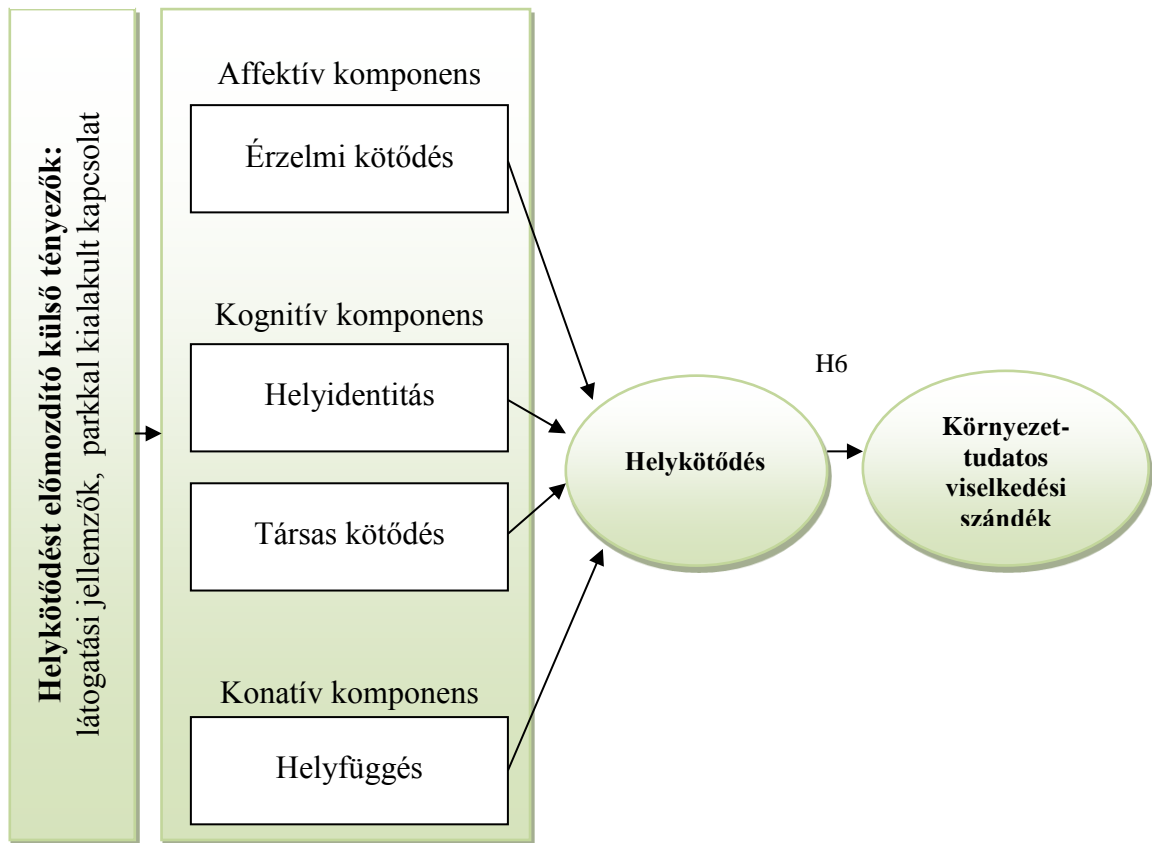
Helykötődést előmozdító külső tényezők: látogatási jellemzők, parkkal kialakult kapcsolat

Affektív komponens

Érzelmi kötődés

Kognitív komponens

Helyidentitás

Társas kötődés

Konatív komponens

Helyfüggés

Helykötődés

H6

Környezet-tudatos viselkedési szándék